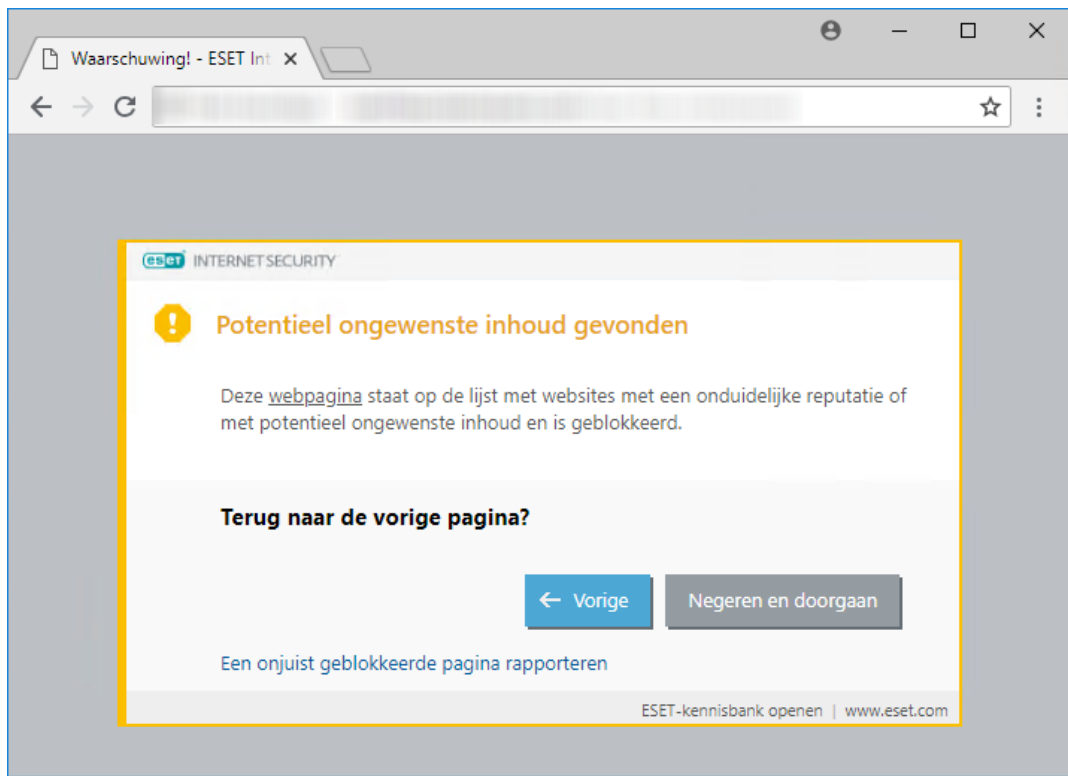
Waarschuwing! - ESET Int ×

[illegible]

eset INTERNET SECURITY

Potentieel ongewenste inhoud gevonden

Deze webpagina staat op de lijst met websites met een onduidelijke reputatie of met potentieel ongewenste inhoud en is geblokkeerd.

Terug naar de vorige pagina?

← Vorige

Negeren en doorgaan

Een onjuist geblokkeerde pagina rapporteren

ESET-kennisbank openen | www.eset.com